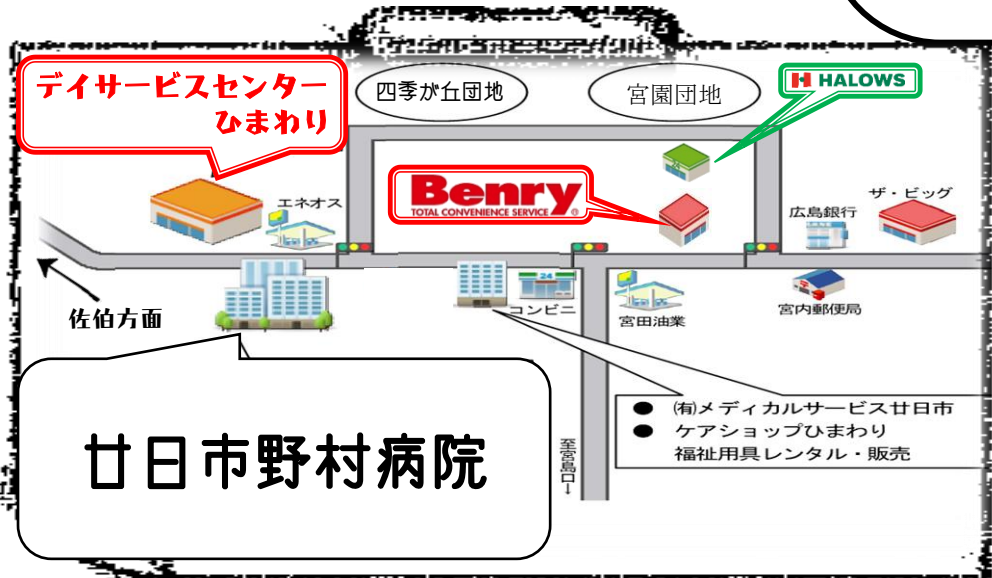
デイサービスセンター
ひまわり

四季が丘団地

宮園団地

HALOWS

Benry
TOTAL CONVENIENCE SERVICE

エネオス

ザ・ビッグ

広島銀行

24

宮内郵便局

佐伯方面

コンビニ

宮田油業

● ㈲メディカルサービス廿日市
● ケアショップひまわり
福祉用具レンタル・販売

至宮島口→

廿日市野村病院